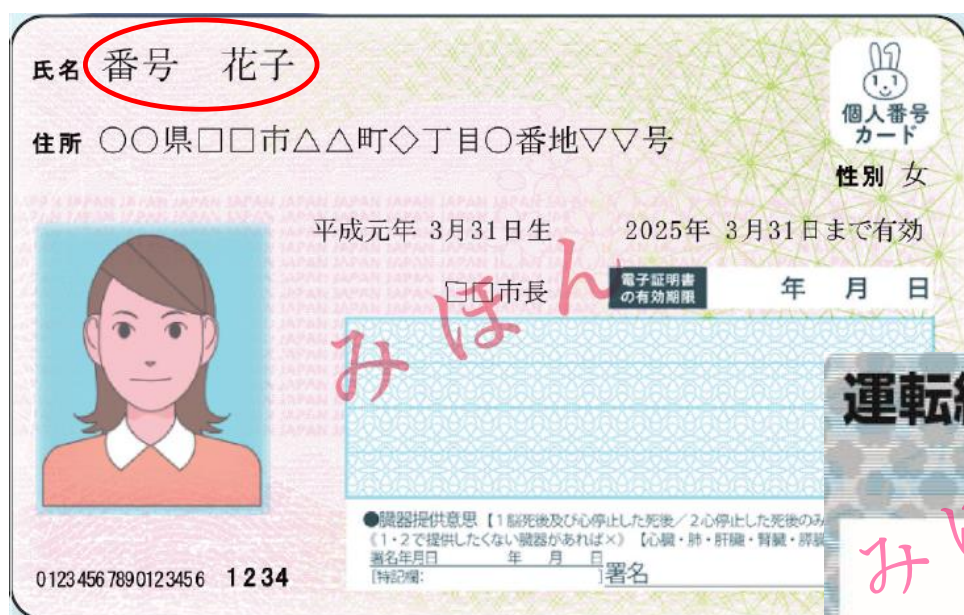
氏名 番号 花子

個人番号カード

住所 ○○県□□市△△町◇丁目○番地▽▽号

性別 女

平成元年 3月31日生　2025年 3月31日まで有効

□□市長

電子証明書の有効期限　年　月　日

みほん

運転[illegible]

●臓器提供意思【1.脳死後及び心停止した死後／2.心停止した死後のみ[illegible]
《1・2で提供したくない臓器があれば×》【心臓・肺・肝臓・腎臓・膵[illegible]
署名年月日　年　月　日
[特記欄:　]署名

みほ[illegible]

0123456789012345 6 1234